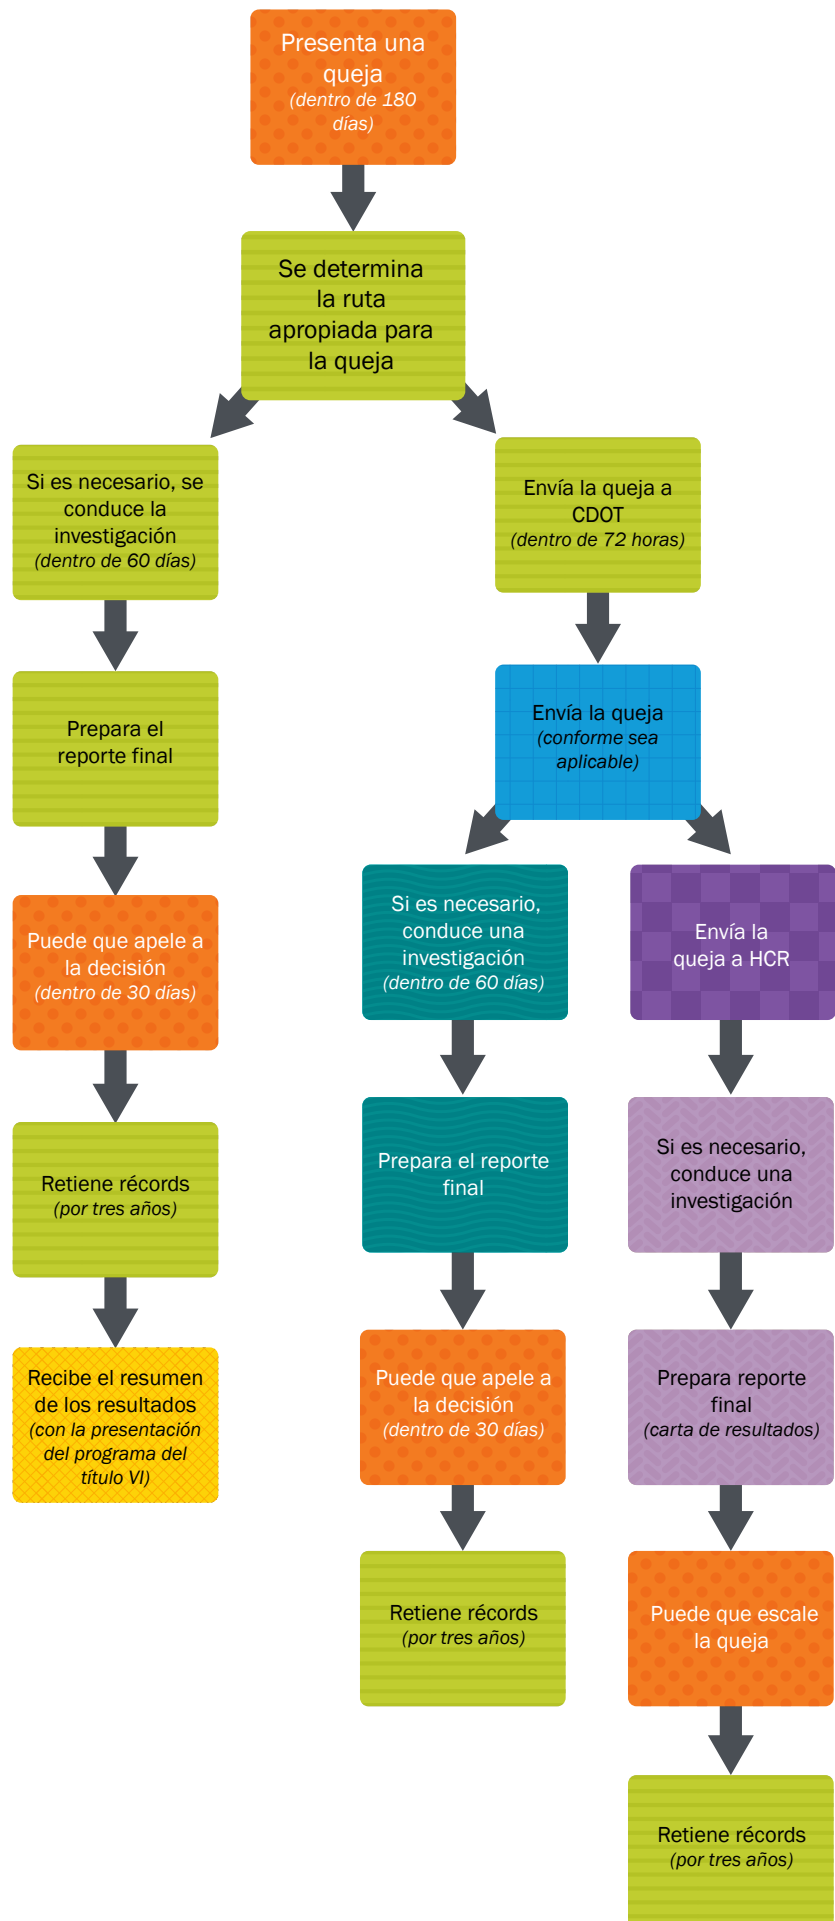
Presenta una queja
(dentro de 180 días)

Se determina la ruta apropiada para la queja

Si es necesario, se conduce la investigación
(dentro de 60 días)

Prepara el reporte final

Puede que apele a la decisión
(dentro de 30 días)

Retiene récords
(por tres años)

Recibe el resumen de los resultados
(con la presentación del programa del título VI)

Envía la queja a CDOT
(dentro de 72 horas)

Envía la queja
(conforme sea aplicable)

Si es necesario, conduce una investigación
(dentro de 60 días)

Prepara el reporte final

Puede que apele a la decisión
(dentro de 30 días)

Retiene récords
(por tres años)

Envía la queja a HCR

Si es necesario, conduce una investigación

Prepara reporte final
(carta de resultados)

Puede que escale la queja

Retiene récords
(por tres años)